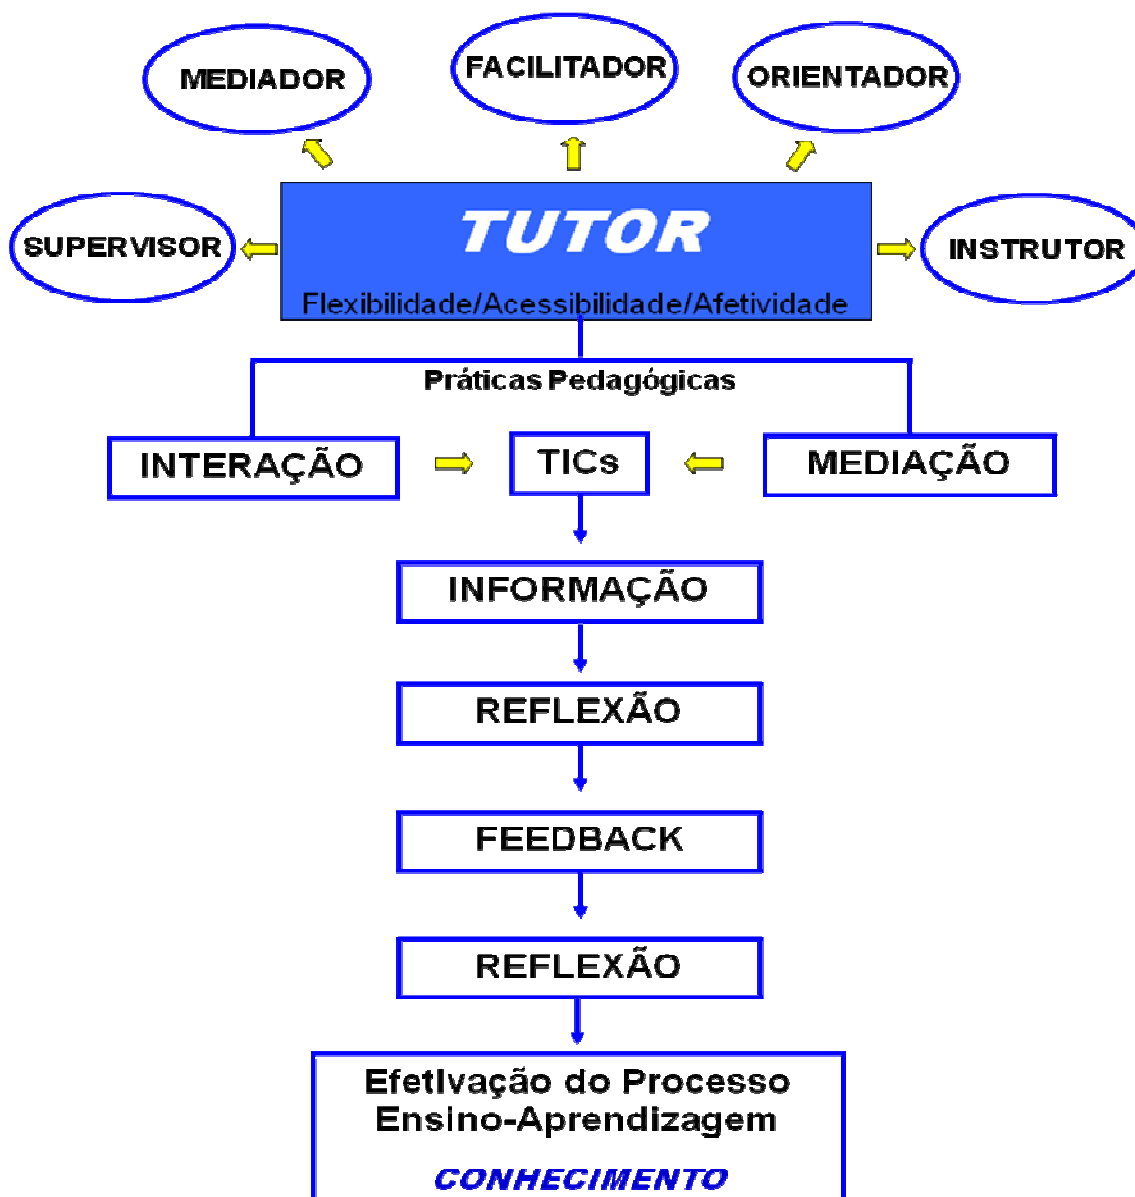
MEDIADOR

FACILITADOR

ORIENTADOR

SUPERVISOR

TUTOR

Flexibilidade/Acessibilidade/Afetividade

INSTRUTOR

Práticas Pedagógicas

INTERAÇÃO

TICs

MEDIAÇÃO

INFORMAÇÃO

REFLEXÃO

FEEDBACK

REFLEXÃO

Efetivação do Processo Ensino-Aprendizagem

CONHECIMENTO